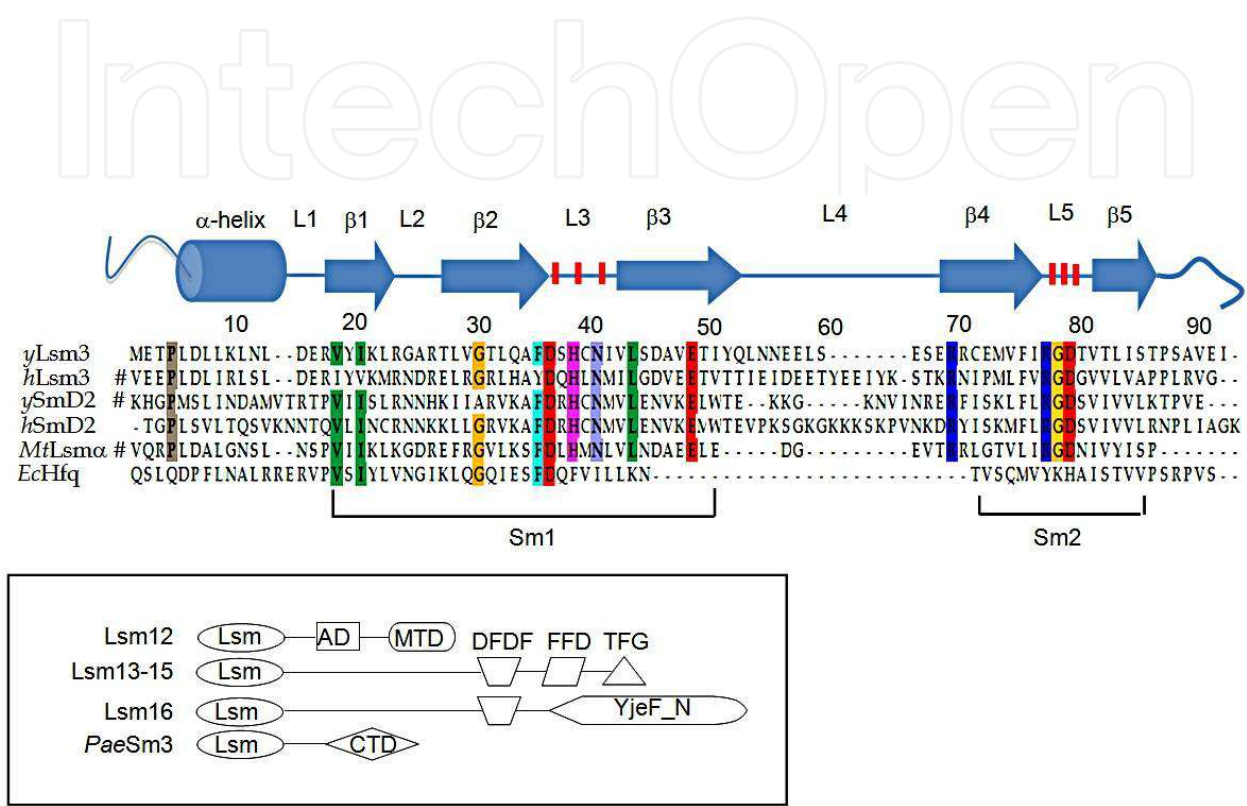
IntechOpen

α-helix L1 β1 L2 β2 L3 β3 L4 β4 L5 β5

10 20 30 40 50 60 70 80 90

yLsm3 METPLDLLKLNL--DERVYIKLRGARTLVGTLQAFDSHCNIVLSDAVETIYQLNNEELS-------ESERCEMVFIRGDTVTLISTPSAVEI-
hLsm3 #VEEPLDLIRLSL--DERIYVKMRNDRELRGRLHAYDQHLNMILGDVEETVTTIEIDEETYEEIYK-STKRNIPMLFVRGDGVVLVAPPLRVG--
ySmD2 #KHGPMSLINDAMVTRTPVIISLRNNHKIIARVKAFDRHCNMVLENVKELWTE--KKG-----KNVINREFISKLFLRGDSVIVVLKTPVE---
hSmD2 -TGPLSVLTQSVKNNTQVLINCRNNKKLLGRVKAFDRHCNMVLENVKEMWTEVPKSGKGKKKSKPVNKDRYISKMFLRGDSVIVVLRNPLIAGK
MtLsmα #VQRPLDALGNSL--NSPVIIKLKGDREFRGVLKSFDLHMNLVLNDAEELE----DG---------EVTRRLGTVLIRGDNIVYISP-------
EcHfq QSLQDPFLNALRRERVPVSIYLVNGIKLQGQIESFDQFVILLKN-----------------------------TVSQMVYKHAISTVVPSRPVS--

Sm1 Sm2

Lsm12 Lsm AD MTD DFDF FFD TFG
Lsm13-15 Lsm
Lsm16 Lsm YjeF_N
PaeSm3 Lsm CTD